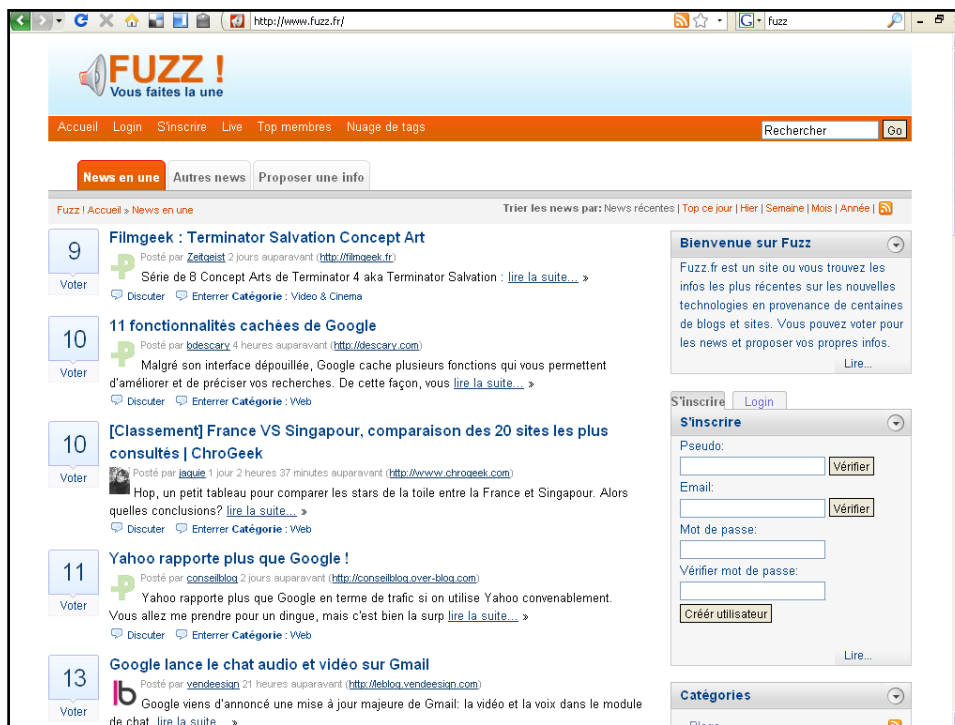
http://www.fuzz.fr/

fuzz

FUZZ !
Vous faites la une

Accueil Login S'inscrire Live Top membres Nuage de tags

Rechercher Go

News en une Autres news Proposer une info

Fuzz ! Accueil » News en une

Trier les news par: News récentes | Top ce jour | Hier | Semaine | Mois | Année |

9
Voter
Filmgeek : Terminator Salvation Concept Art
Posté par Zeitgeist 2 jours auparavant (http://filmgeek.fr)
Série de 8 Concept Arts de Terminator 4 aka Terminator Salvation : lire la suite... »
Discuter Enterrer Catégorie : Video & Cinema

10
Voter
11 fonctionnalités cachées de Google
Posté par bdescary 4 heures auparavant (http://descary.com)
Malgré son interface dépouillée, Google cache plusieurs fonctions qui vous permettent d'améliorer et de préciser vos recherches. De cette façon, vous lire la suite... »
Discuter Enterrer Catégorie : Web

10
Voter
[Classement] France VS Singapour, comparaison des 20 sites les plus consultés | ChroGeek
Posté par jaquie 1 jour 2 heures 37 minutes auparavant (http://www.chrogeek.com)
Hop, un petit tableau pour comparer les stars de la toile entre la France et Singapour. Alors quelles conclusions? lire la suite... »
Discuter Enterrer Catégorie : Web

11
Voter
Yahoo rapporte plus que Google !
Posté par conseilblog 2 jours auparavant (http://conseilblog.over-blog.com)
Yahoo rapporte plus que Google en terme de trafic si on utilise Yahoo convenablement. Vous allez me prendre pour un dingue, mais c'est bien la surp lire la suite... »
Discuter Enterrer Catégorie : Web

13
Voter
Google lance le chat audio et vidéo sur Gmail
Posté par vendeesign 21 heures auparavant (http://leblog.vendeesign.com)
Google viens d'annoncé une mise à jour majeure de Gmail: la vidéo et la voix dans le module de chat. lire la suite... »

Bienvenue sur Fuzz
Fuzz.fr est un site ou vous trouvez les infos les plus récentes sur les nouvelles technologies en provenance de centaines de blogs et sites. Vous pouvez voter pour les news et proposer vos propres infos.
Lire...

S'inscrire Login
S'inscrire
Pseudo:
Vérifier
Email:
Vérifier
Mot de passe:
Vérifier mot de passe:
Créér utilisateur
Lire...

Catégories
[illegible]